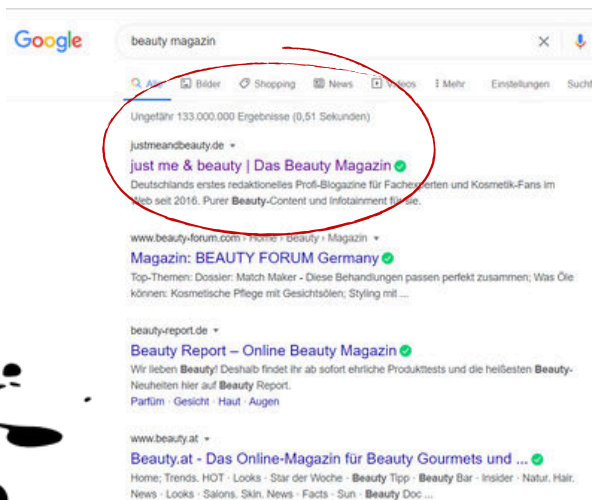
Google

beauty magazin

Alle Bilder Shopping News Videos Mehr Einstellungen Suchf

Ungefähr 133.000.000 Ergebnisse (0,51 Sekunden)

justmeandbeauty.de ▾

just me & beauty | Das Beauty Magazin

Deutschlands erstes redaktionelles Profi-Blogazine für Fachexperten und Kosmetik-Fans im Web seit 2016. Purer Beauty-Content und Infotainment für Sie.

www.beauty-forum.com › Home › Beauty › Magazin ▾

Magazin: BEAUTY FORUM Germany

Top-Themen: Dossier: Match Maker - Diese Behandlungen passen perfekt zusammen; Was Öle können: Kosmetische Pflege mit Gesichtsölen; Styling mit ...

beauty-report.de ▾

Beauty Report – Online Beauty Magazin

Wir lieben Beauty! Deshalb findet ihr ab sofort ehrliche Produkttests und die heißesten Beauty-Neuheiten hier auf Beauty Report.

Parfüm · Gesicht · Haut · Augen

www.beauty.at ▾

Beauty.at - Das Online-Magazin für Beauty Gourmets und ...

Home; Trends. HOT · Looks · Star der Woche · Beauty Tipp · Beauty Bar · Insider · Natur. Hair. News · Looks · Salons. Skin. News · Facts · Sun · Beauty Doc ...